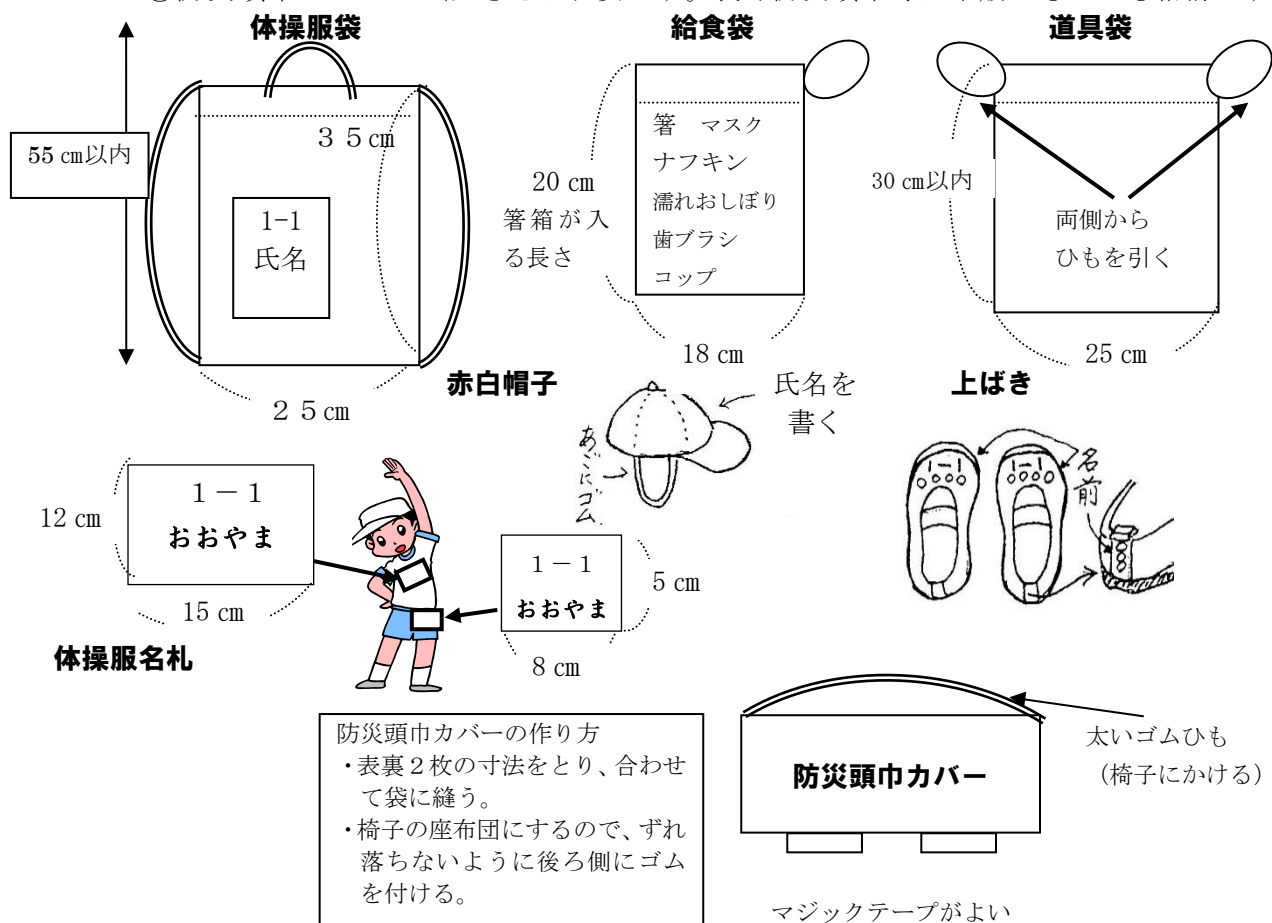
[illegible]

体操服袋

55 cm以内

３５cm

1-1
氏名

２５cm

給食袋

20 cm
箸箱が入る長さ

箸　マスク
ナフキン
濡れおしぼり
歯ブラシ
コップ

18 cm

道具袋

30 cm以内

両側から
ひもを引く

25 cm

赤白帽子

氏名を
書く

あごにゴム

上ばき

名前

1-1

12 cm

１－１
おおやま

15 cm

体操服名札

１－１
おおやま

5 cm

8 cm

防災頭巾カバーの作り方
・表裏２枚の寸法をとり、合わせて袋に縫う。
・椅子の座布団にするので、ずれ落ちないように後ろ側にゴムを付ける。

防災頭巾カバー

太いゴムひも
（椅子にかける）

マジックテープがよい